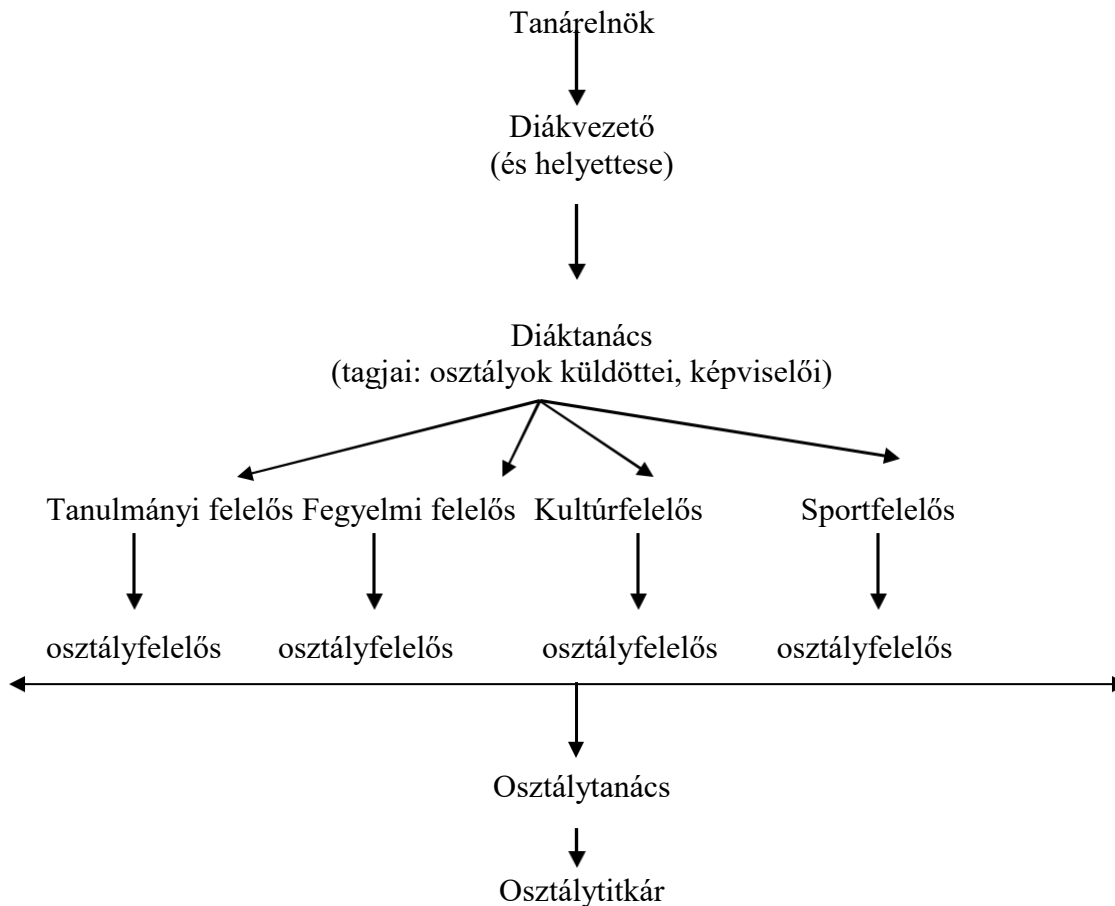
Tanárelnök

Diákvezető
(és helyettese)

Diáktanács
(tagjai: osztályok küldöttei, képviselői)

Tanulmányi felelős

Fegyelmi felelős

Kultúrfelelős

Sportfelelős

osztályfelelős

osztályfelelős

osztályfelelős

osztályfelelős

Osztálytanács

Osztálytitkár